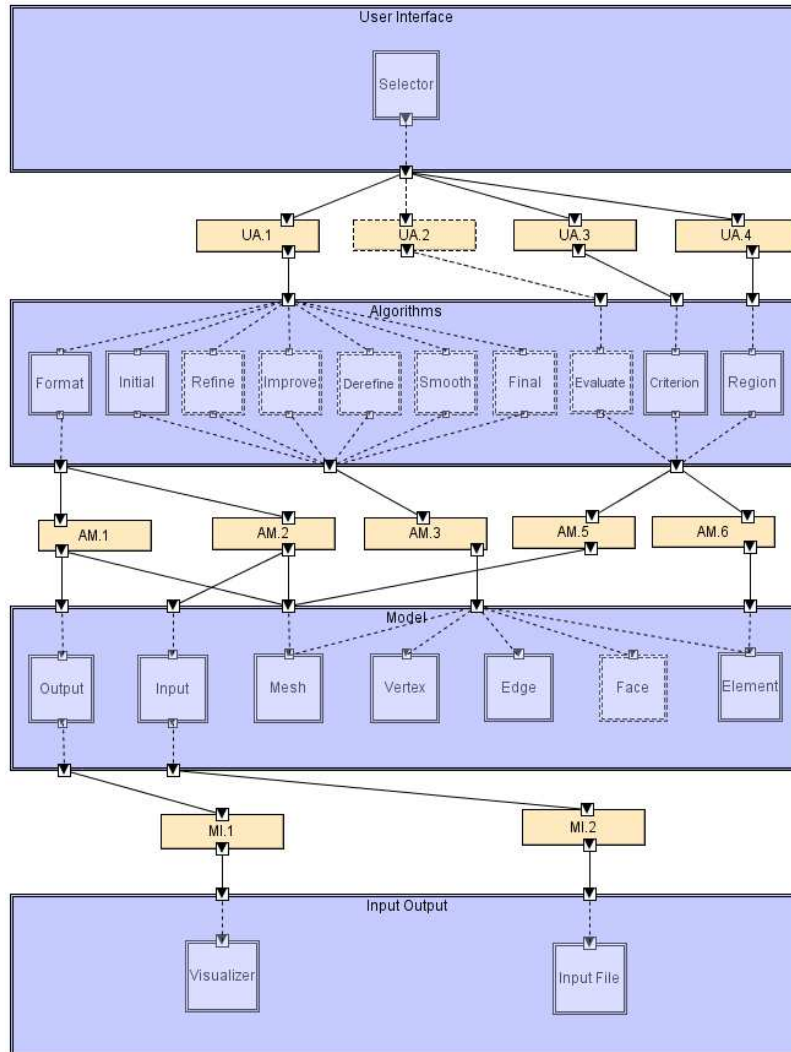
User Interface

Selector

UA.1
UA.2
UA.3
UA.4

Algorithms

Format
Initial
Refine
Improve
Derefine
Smooth
Final
Evaluate
Criterion
Region

AM.1
AM.2
AM.3
AM.5
AM.6

Model

Output
Input
Mesh
Vertex
Edge
Face
Element

MI.1
MI.2

Input Output

Visualizer
Input File